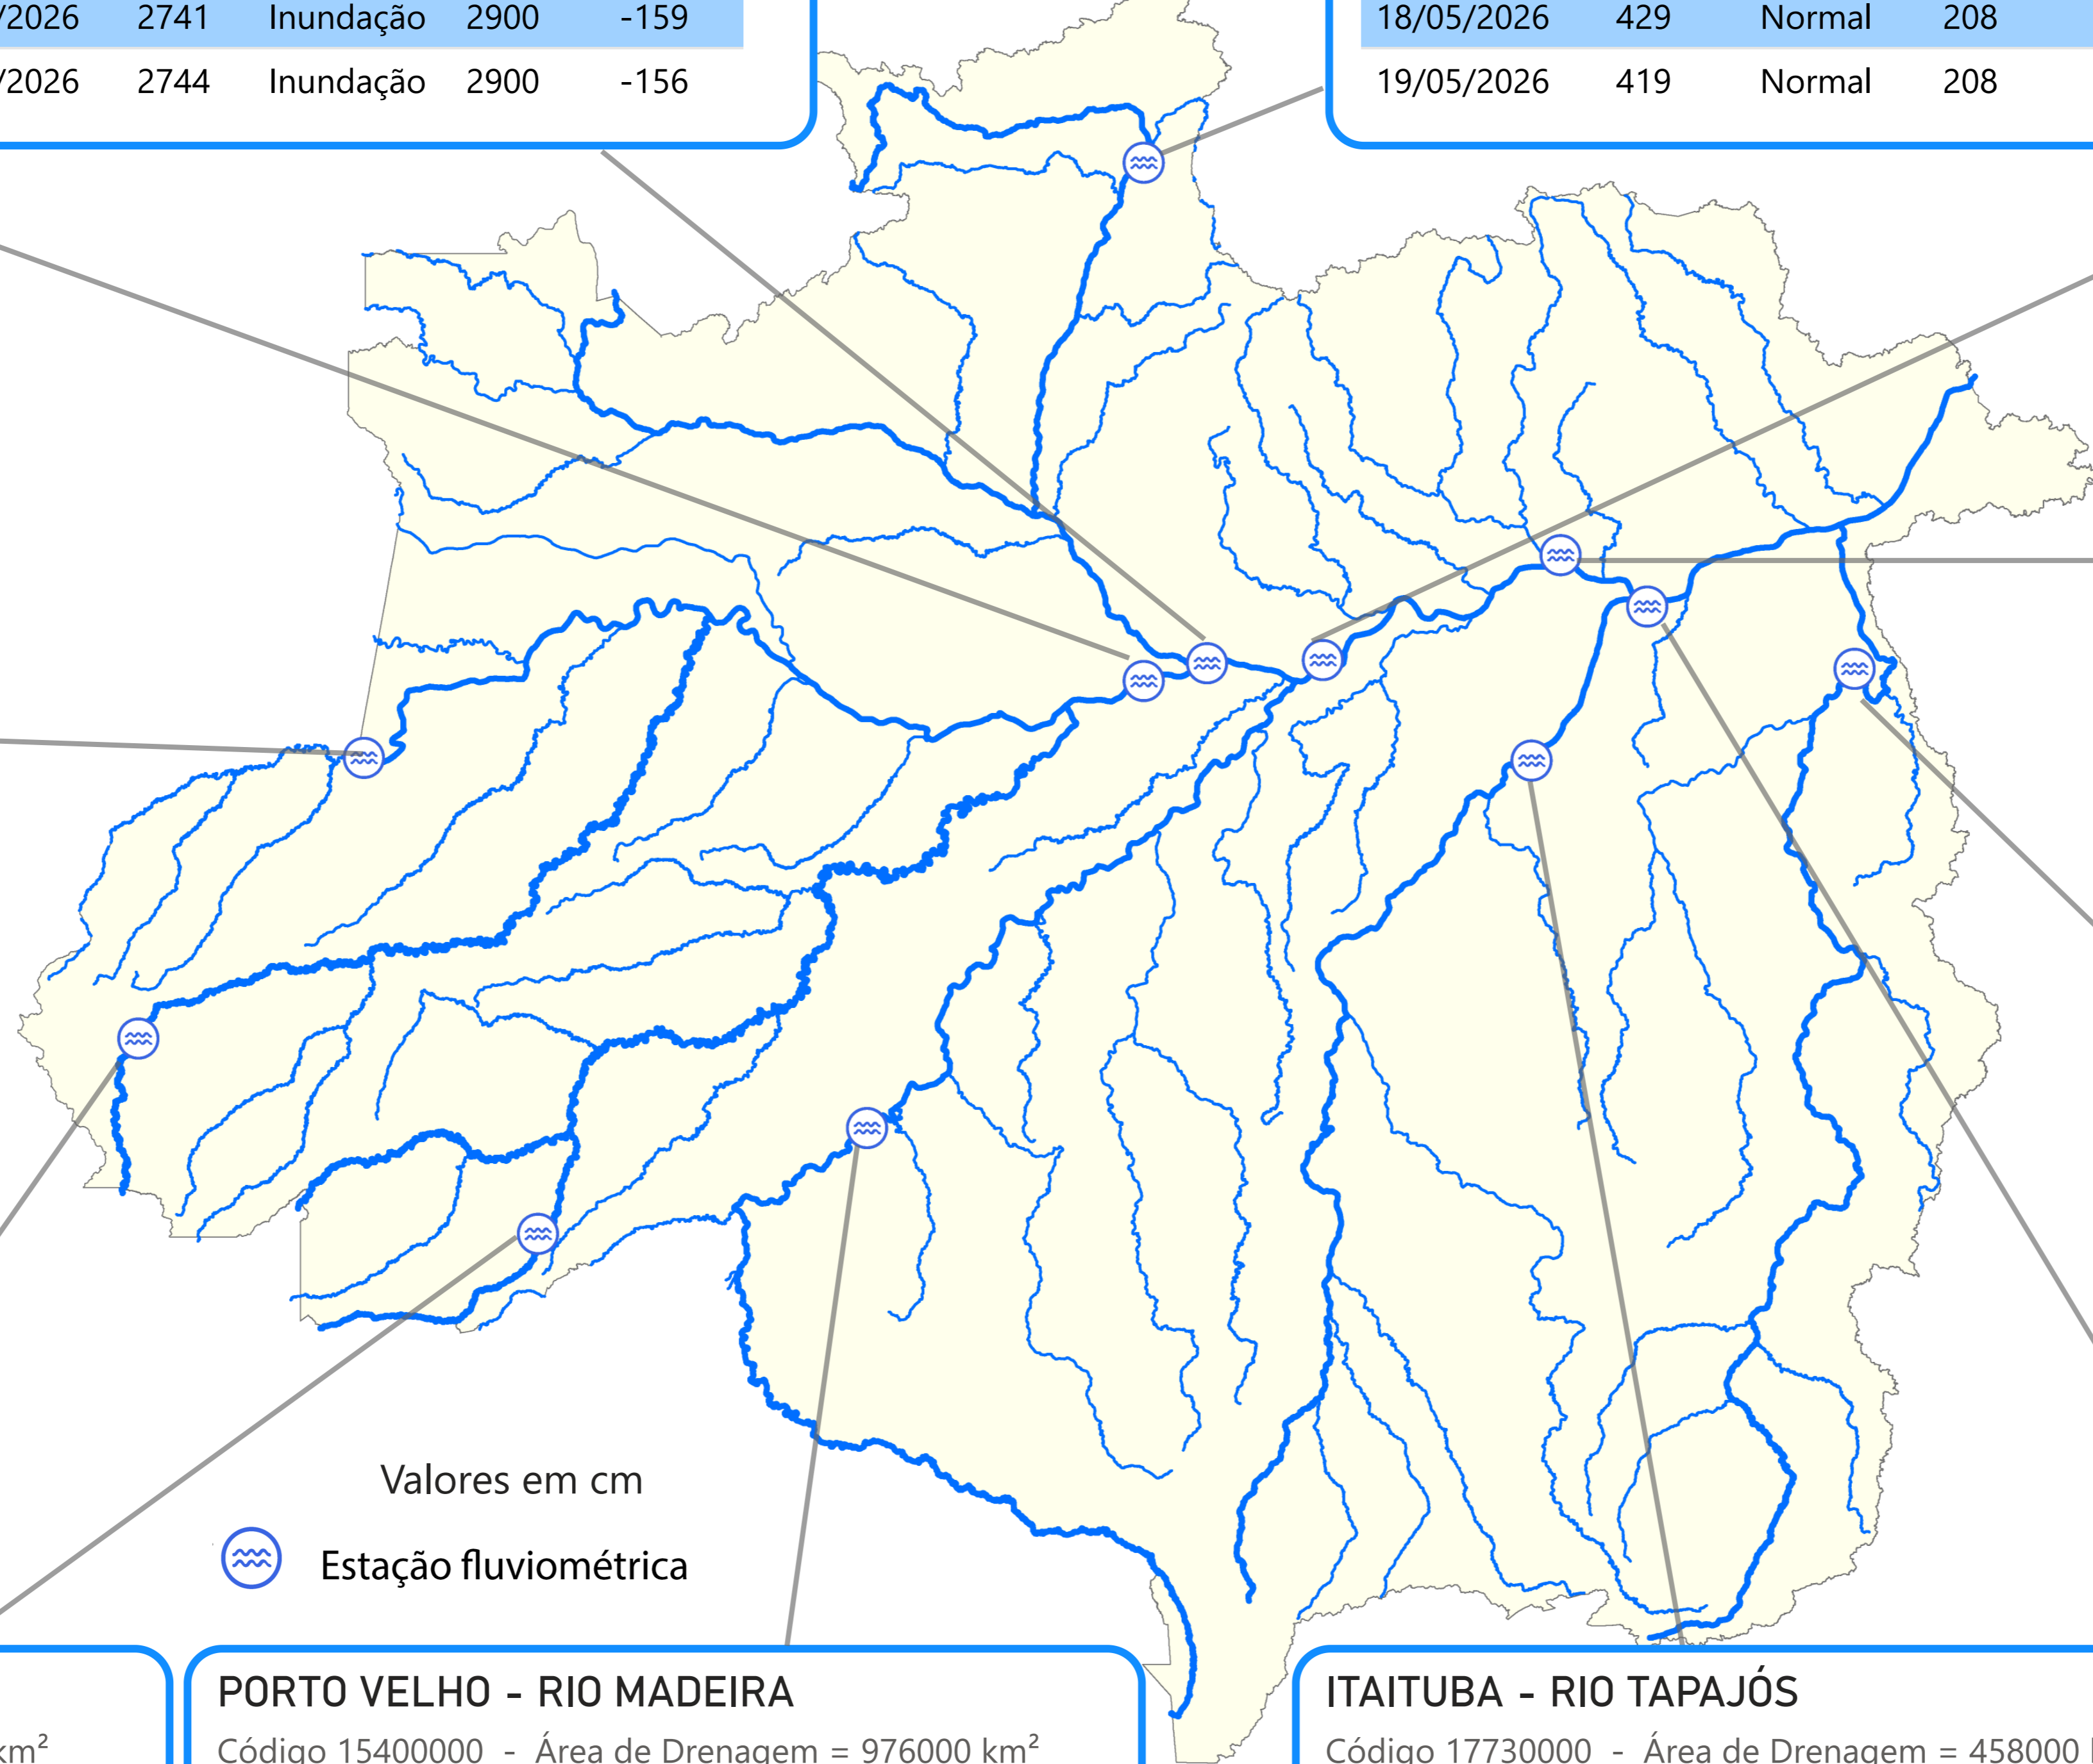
| /2026 | 2741 | Inundação | 2900 | -159 |
|---|---|---|---|---|
| /2026 | 2744 | Inundação | 2900 | -156 |

| 18/05/2026 | 429 | Normal | 208 |
|---|---|---|---|
| 19/05/2026 | 419 | Normal | 208 |

Valores em cm

Estação fluviométrica

km$^2$

PORTO VELHO - RIO MADEIRA

Código 15400000 - Área de Drenagem = 976000 km$^2$

ITAITUBA - RIO TAPAJÓS

Código 17730000 - Área de Drenagem = 458000 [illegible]